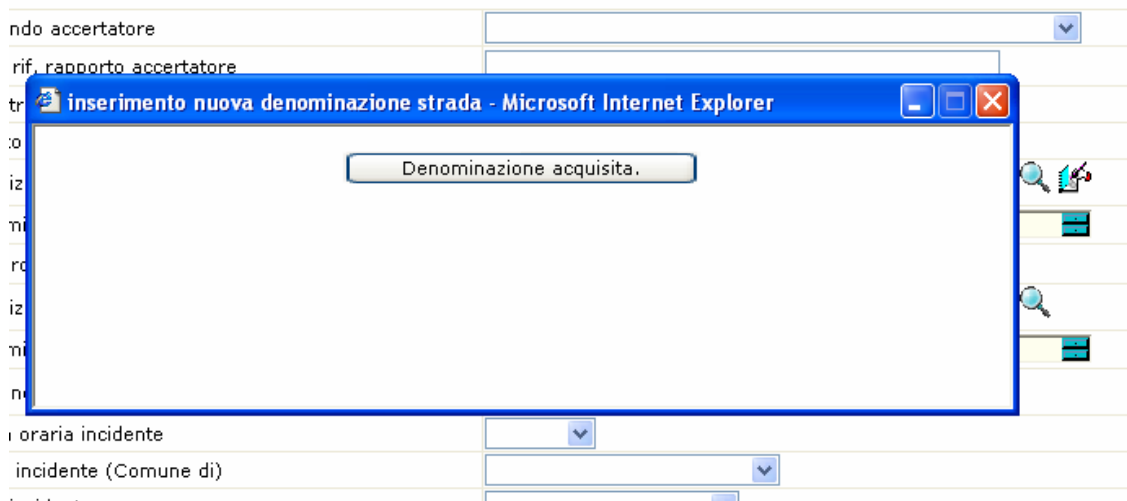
ndo accertatore

rif. rapporto accertatore

tr

to

iz

mi

ro

iz

mi

n

inserimento nuova denominazione strada - Microsoft Internet Explorer

Denominazione acquisita.

oraria incidente

incidente (Comune di)

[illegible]